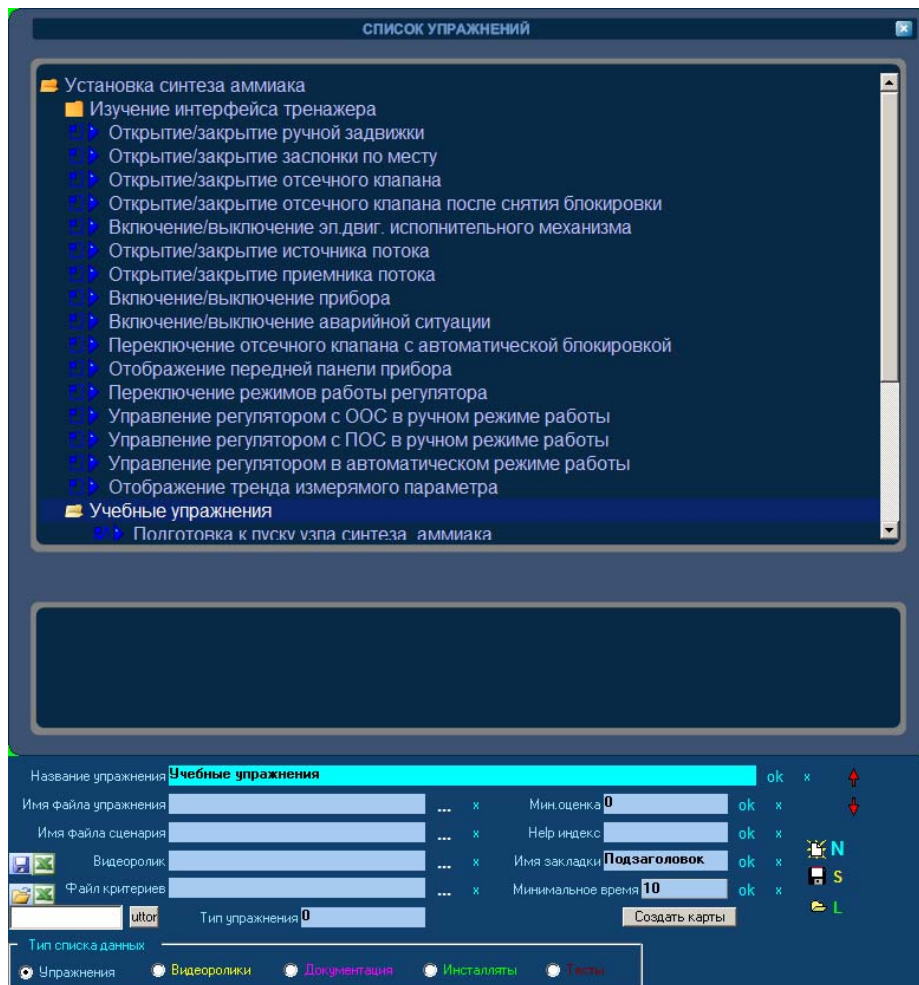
СПИСОК УПРАЖНЕНИЙ

Установка синтеза аммиака
Изучение интерфейса тренажера
Открытие/закрытие ручной задвижки
Открытие/закрытие заслонки по месту
Открытие/закрытие отсечного клапана
Открытие/закрытие отсечного клапана после снятия блокировки
Включение/выключение эл.двиг. исполнительного механизма
Открытие/закрытие источника потока
Открытие/закрытие приемника потока
Включение/выключение прибора
Включение/выключение аварийной ситуации
Переключение отсечного клапана с автоматической блокировкой
Отображение передней панели прибора
Переключение режимов работы регулятора
Управление регулятором с ООС в ручном режиме работы
Управление регулятором с ПОС в ручном режиме работы
Управление регулятором в автоматическом режиме работы
Отображение тренда измеряемого параметра
Учебные упражнения
Подготовка к пуску узла синтеза аммиака

Название упражнения Учебные упражнения ok x
Имя файла упражнения ... x Мин.оценка 0 ok x
Имя файла сценария ... x Help индекс ok x
Видеоролик ... x Имя закладки Подзаголовок ok x N
Файл критериев ... x Минимальное время 10 ok x S
uttor Тип упражнения 0 Создать карты L
Тип списка данных
Упражнения Видеоролики Документация Инсталляты Тесты